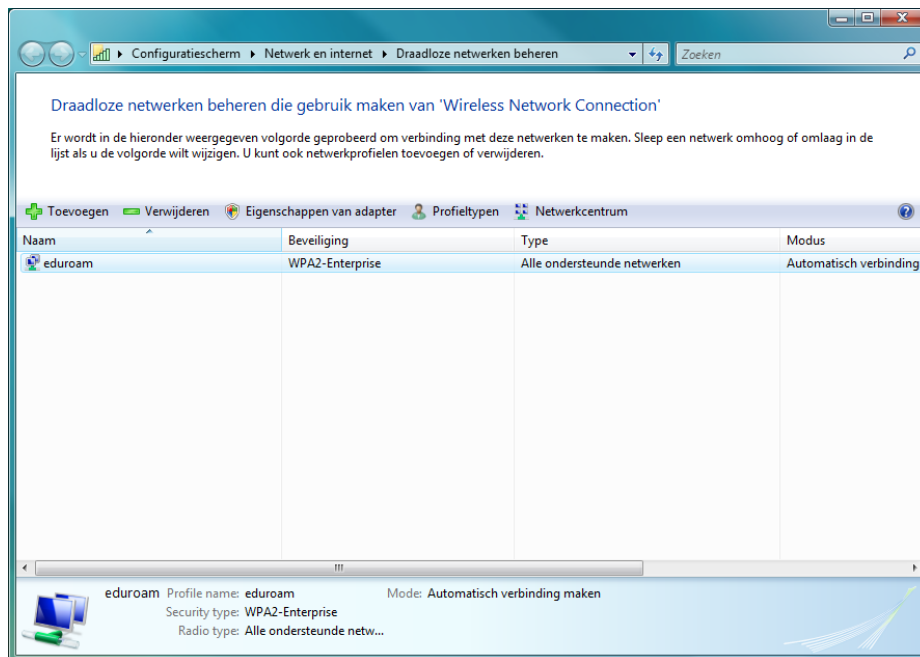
Configuratiescherm ▸ Netwerk en internet ▸ Draadloze netwerken beheren

Zoeken

Draadloze netwerken beheren die gebruik maken van 'Wireless Network Connection'

Er wordt in de hieronder weergegeven volgorde geprobeerd om verbinding met deze netwerken te maken. Sleep een netwerk omhoog of omlaag in de lijst als u de volgorde wilt wijzigen. U kunt ook netwerkprofielen toevoegen of verwijderen.

Toevoegen   Verwijderen   Eigenschappen van adapter   Profieltypen   Netwerkcentrum

| Naam | Beveiliging | Type | Modus |
|---|---|---|---|
| eduroam | WPA2-Enterprise | Alle ondersteunde netwerken | Automatisch verbinding |

eduroam   Profile name: eduroam   Mode: Automatisch verbinding maken
Security type: WPA2-Enterprise
Radio type: Alle ondersteunde netw...